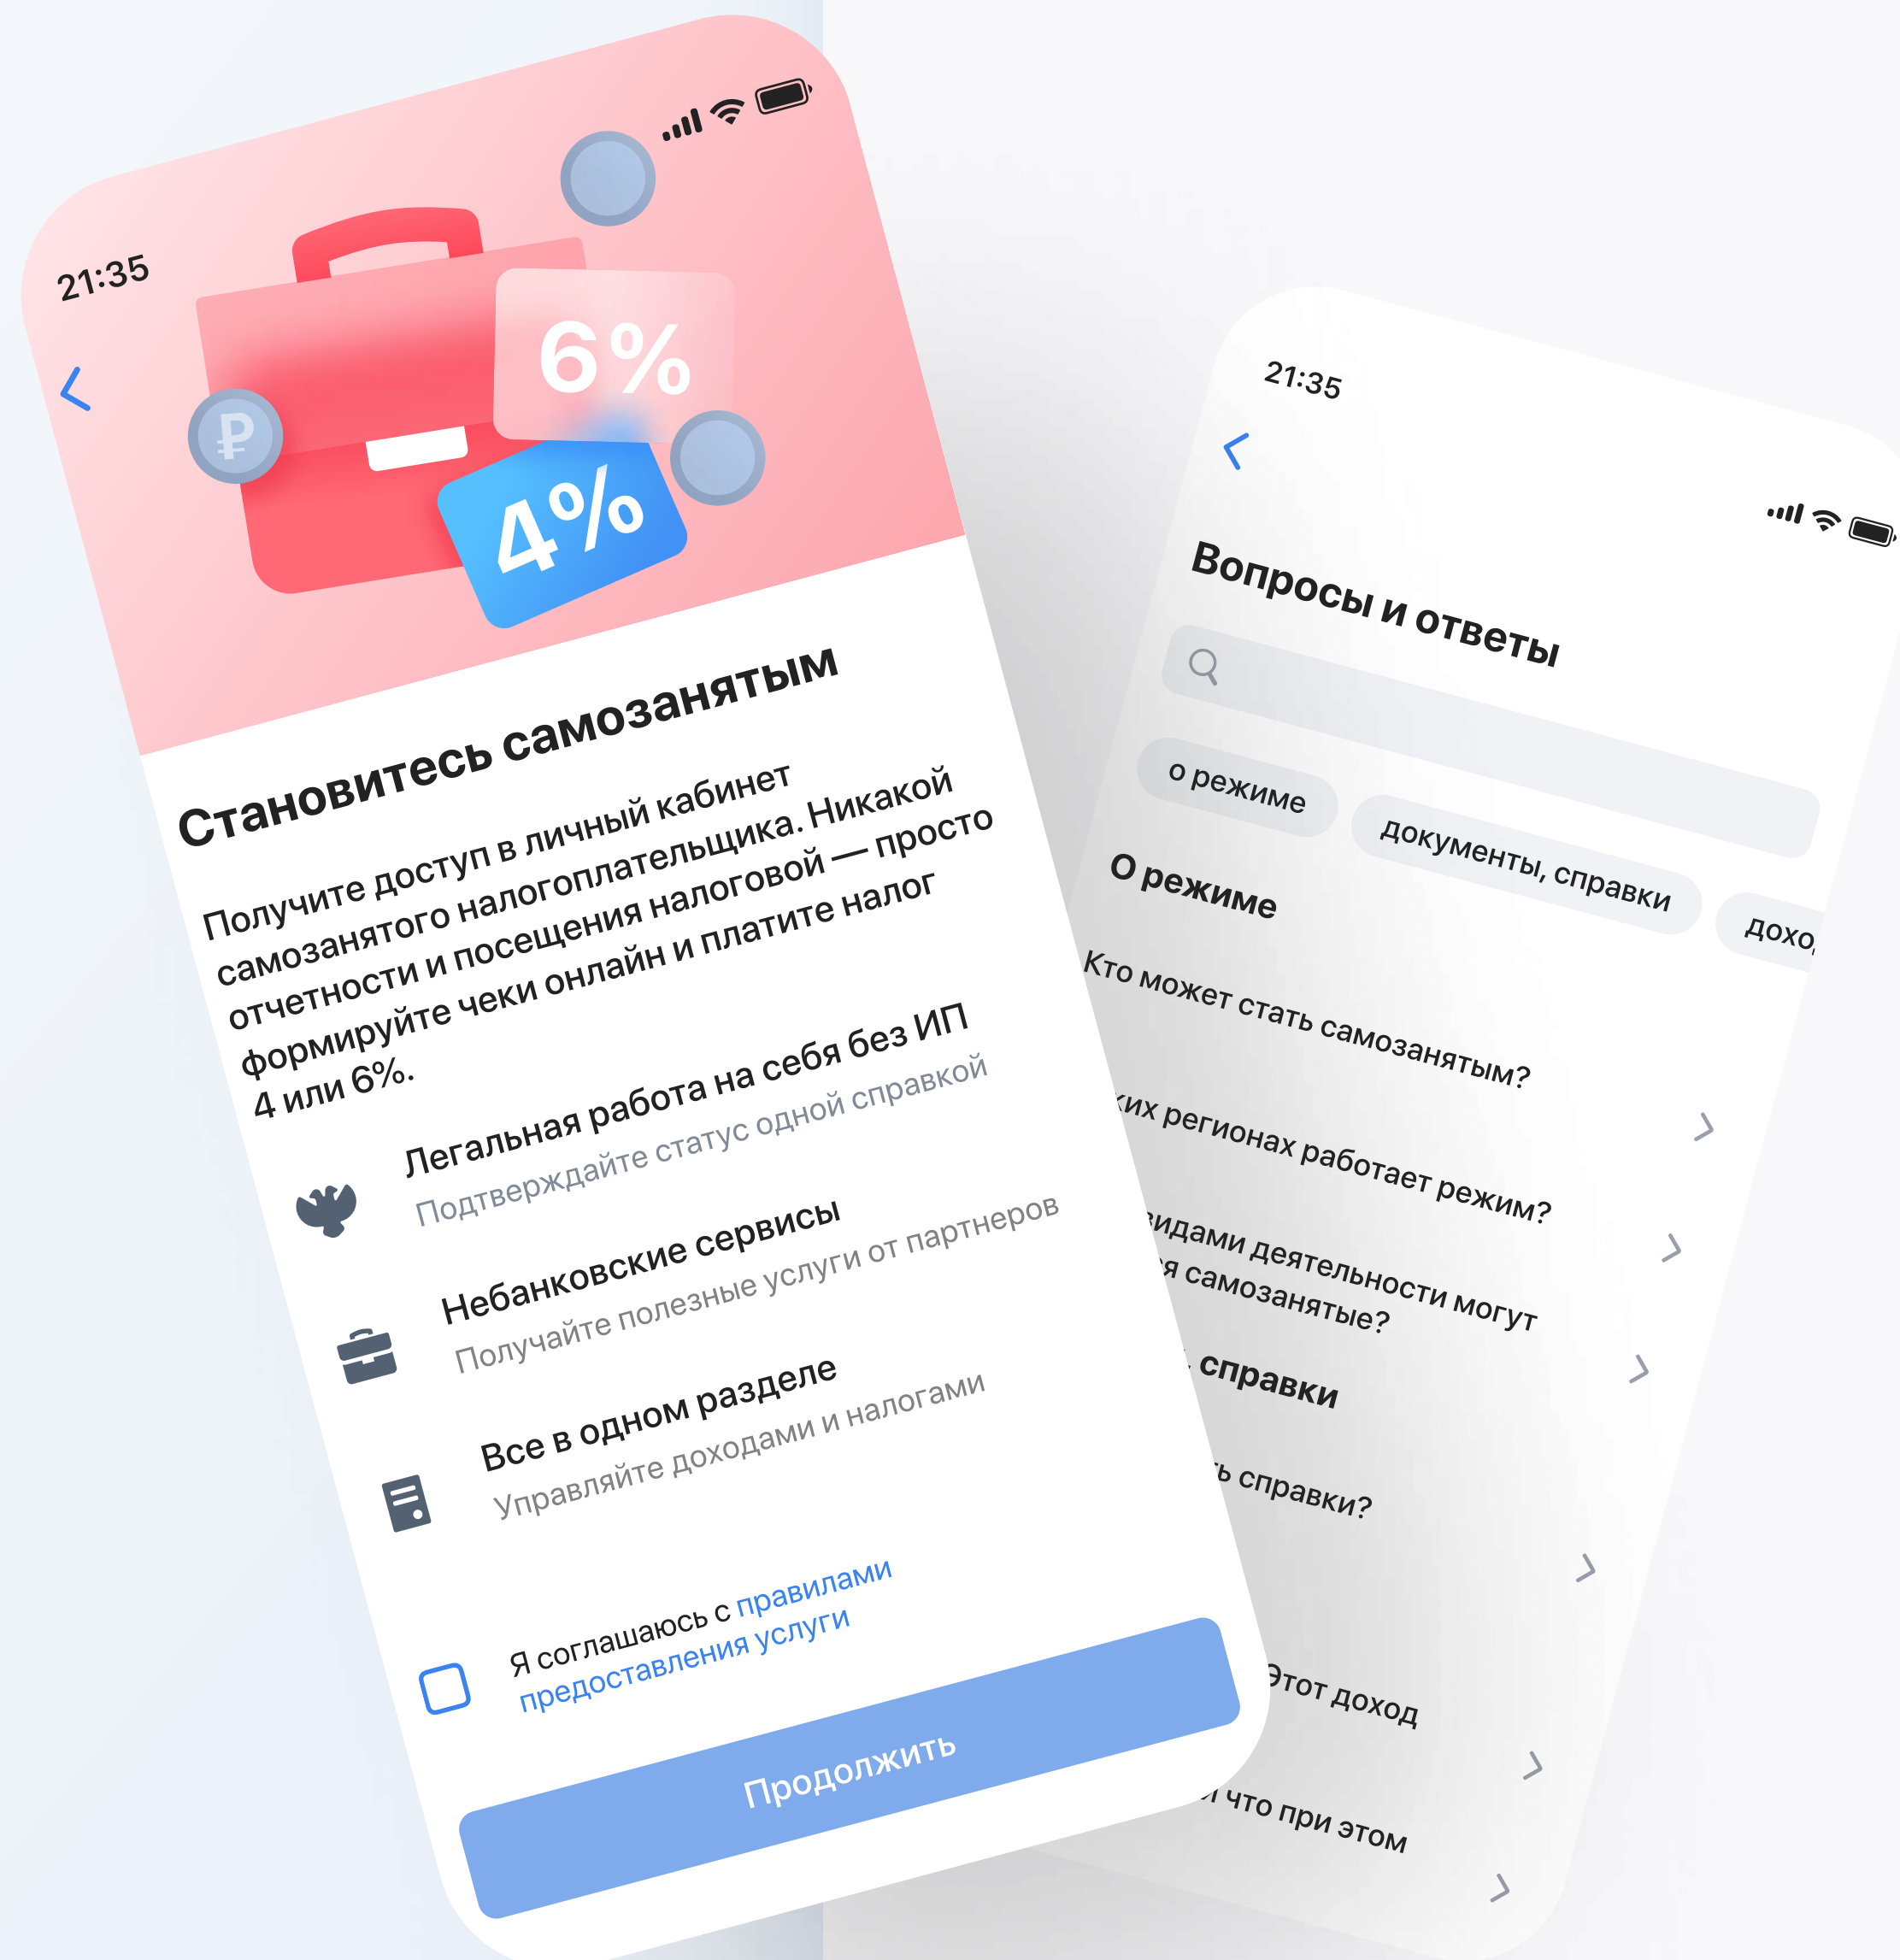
21:35

6%

4%

Становитесь самозанятым

Получите доступ в личный кабинет самозанятого налогоплательщика. Никакой отчетности и посещения налоговой — просто формируйте чеки онлайн и платите налог 4 или 6%.

Легальная работа на себя без ИП
Подтверждайте статус одной справкой

Небанковские сервисы
Получайте полезные услуги от партнеров

Все в одном разделе
Управляйте доходами и налогами

Я соглашаюсь с правилами предоставления услуги

Продолжить

21:35

Вопросы и ответы

о режиме

документы, справки

дохо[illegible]

О режиме

Кто может стать самозанятым?

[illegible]их регионах работает режим?

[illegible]идами деятельности могут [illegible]я самозанятые?

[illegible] справки

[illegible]ь справки?

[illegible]этот доход

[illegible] что при этом